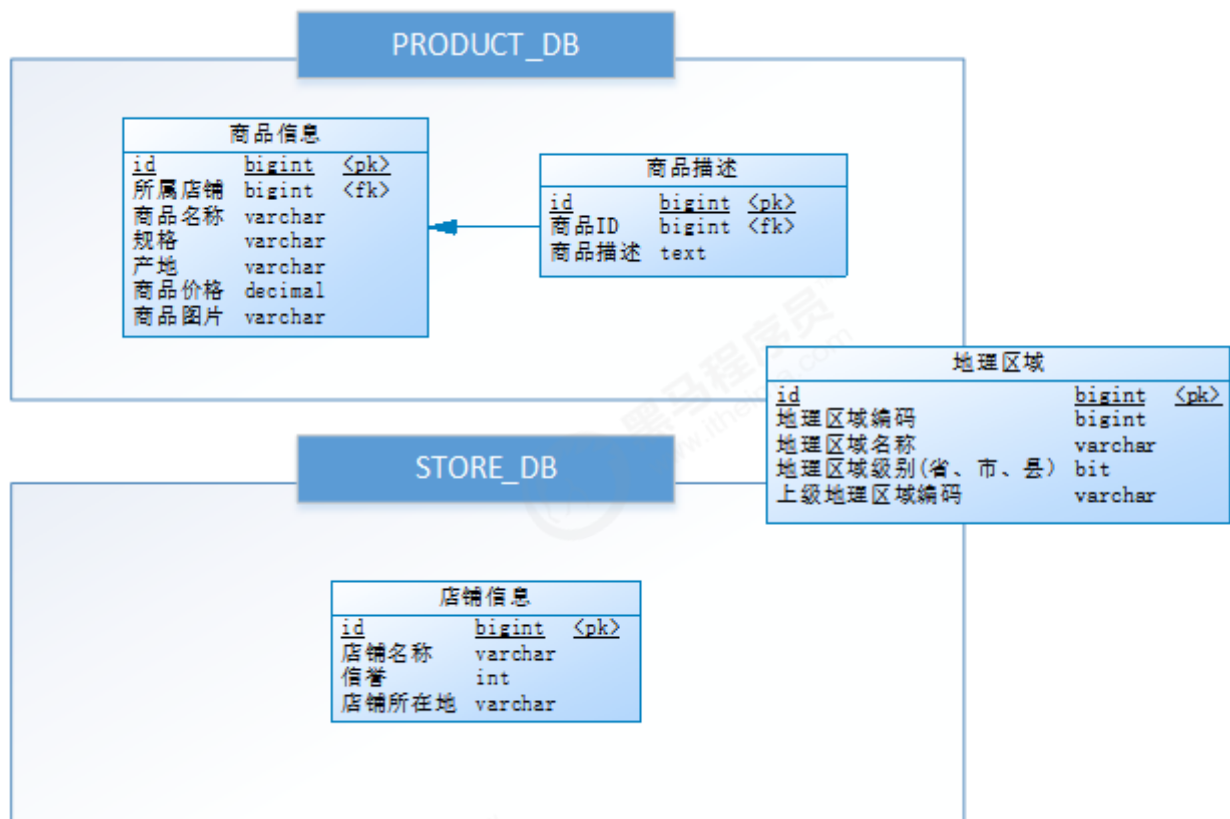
PRODUCT_DB

商品信息

| | | |
|---|---|---|
| id | bigint | <pk> |
| 所属店铺 | bigint | <fk> |
| 商品名称 | varchar | |
| 规格 | varchar | |
| 产地 | varchar | |
| 商品价格 | decimal | |
| 商品图片 | varchar | |

商品描述

| | | |
|---|---|---|
| id | bigint | <pk> |
| 商品ID | bigint | <fk> |
| 商品描述 | text | |

地理区域

| | | |
|---|---|---|
| id | bigint | <pk> |
| 地理区域编码 | bigint | |
| 地理区域名称 | varchar | |
| 地理区域级别(省、市、县) | bit | |
| 上级地理区域编码 | varchar | |

STORE_DB

店铺信息

| | | |
|---|---|---|
| id | bigint | <pk> |
| 店铺名称 | varchar | |
| 信誉 | int | |
| 店铺所在地 | varchar | |

黑马程序员 www.itheima.com